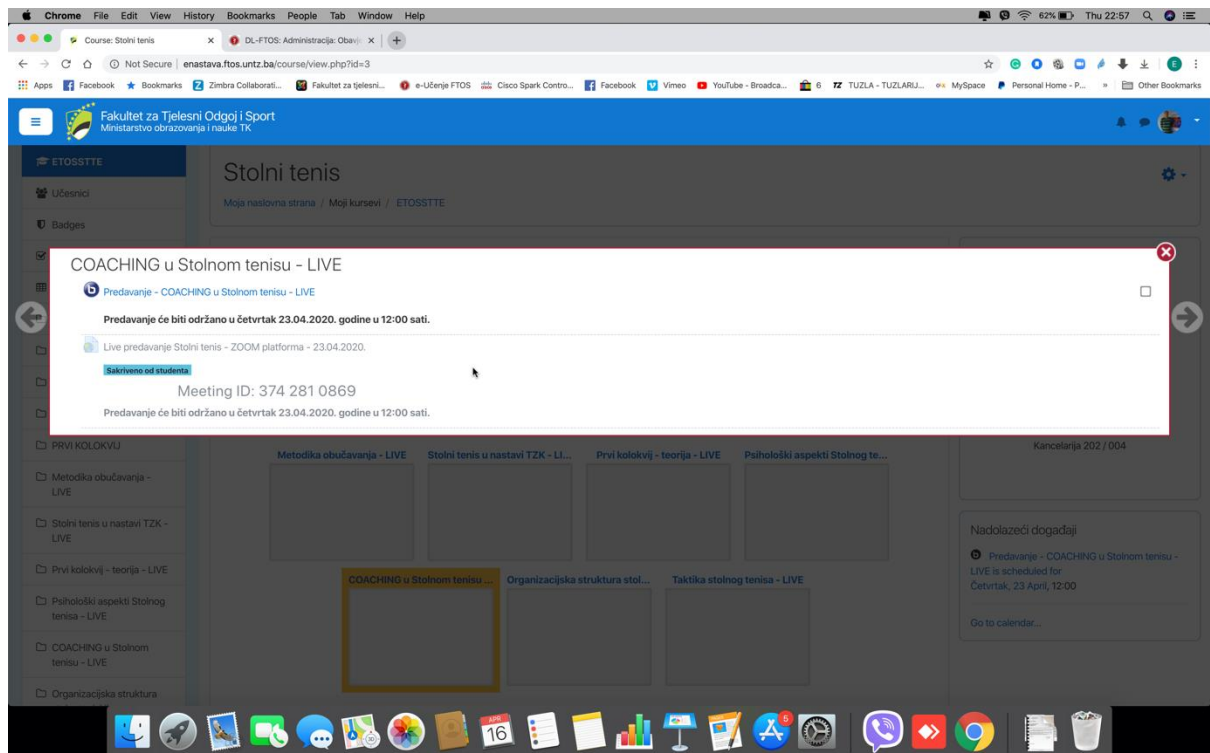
Chrome File Edit View History Bookmarks People Tab Window Help

62% Thu 22:57

Course: Stolni tenis

DL-FTOS: Administracija: Obavj

Not Secure | enastava.ftos.untz.ba/course/view.php?id=3

Apps Facebook Bookmarks Zimbra Collaborati... Fakultet za tjelesni... e-Učenje FTOS Cisco Spark Contro... Facebook Vimeo YouTube - Broadca... 6 TUZLA - TUZLARIJ... MySpace Personal Home - P... » Other Bookmarks

Fakultet za Tjelesni Odgoj i Sport
Ministarstvo obrazovanja i nauke TK

ETOSSTTE

Učesnici

Badges

Stolni tenis

Moja naslovna strana / Moji kursevi / ETOSSTTE

COACHING u Stolnom tenisu - LIVE

Predavanje - COACHING u Stolnom tenisu - LIVE

Predavanje će biti održano u četvrtak 23.04.2020. godine u 12:00 sati.

Live predavanje Stolni tenis - ZOOM platforma - 23.04.2020.

Sakriveno od studenta

Meeting ID: 374 281 0869

Predavanje će biti održano u četvrtak 23.04.2020. godine u 12:00 sati.

PRVI KOLOKVIJ

Metodika obučavanja - LIVE

Stolni tenis u nastavi TZK - LIVE

Prvi kolokvij - teorija - LIVE

Psihološki aspekti Stolnog tenisa - LIVE

COACHING u Stolnom tenisu - LIVE

Organizacijska struktura

Metodika obučavanja - LIVE

Stolni tenis u nastavi TZK - LI...

Prvi kolokvij - teorija - LIVE

Psihološki aspekti Stolnog te...

COACHING u Stolnom tenisu ...

Organizacijska struktura stol...

Taktika stolnog tenisa - LIVE

Kancelarija 202 / 004

Nadolazeći događaji

Predavanje - COACHING u Stolnom tenisu - LIVE is scheduled for Četvrtak, 23 April, 12:00

Go to calendar...

APR 16

5